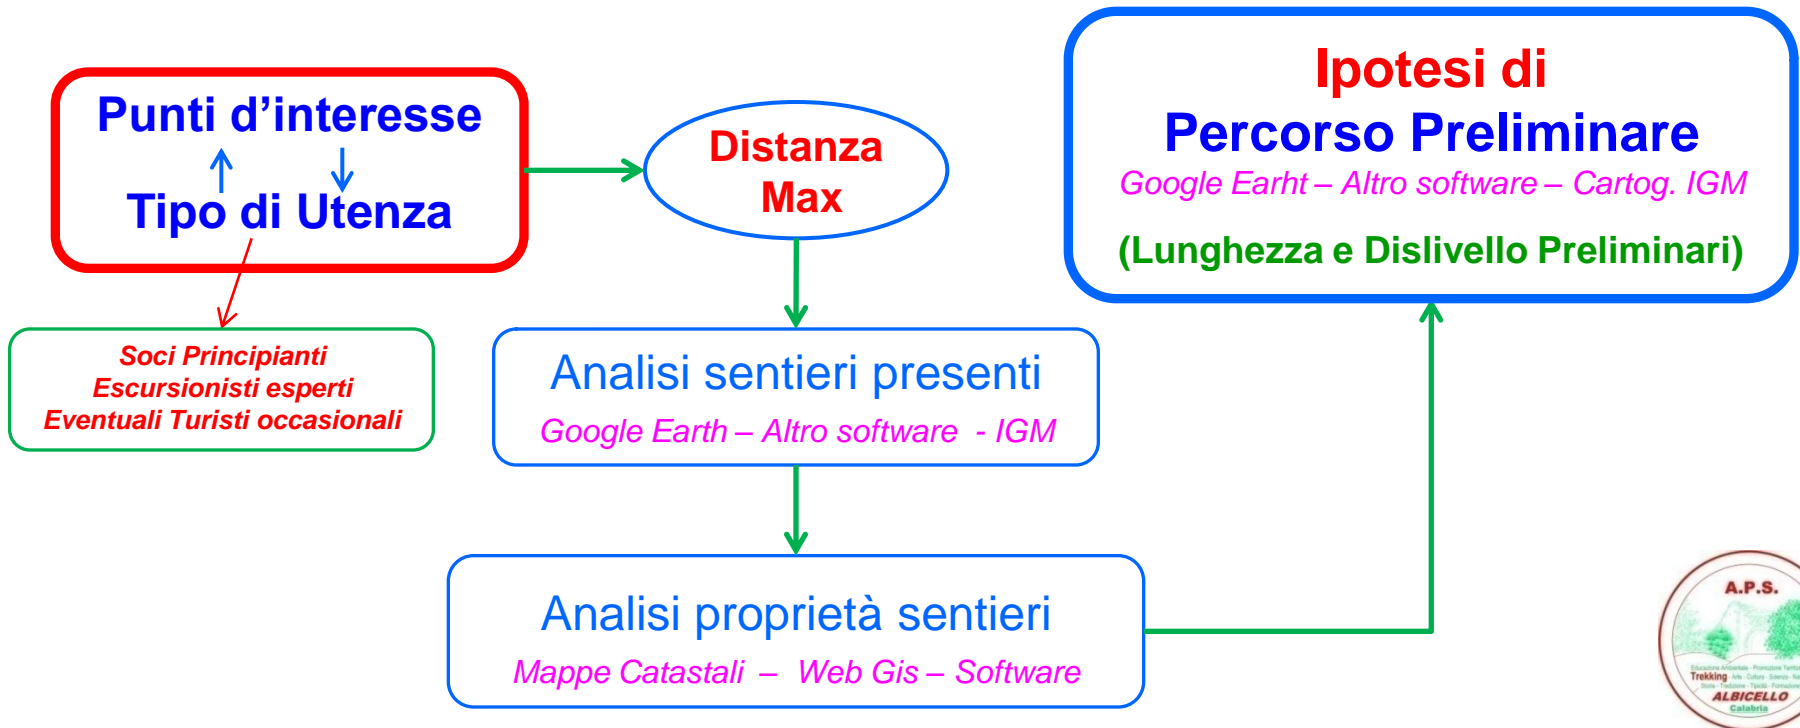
Punti d'interesse

Tipo di Utenza

Soci Principianti
Escursionisti esperti
Eventuali Turisti occasionali

Distanza Max

Analisi sentieri presenti
Google Earth – Altro software - IGM

Analisi proprietà sentieri
Mappe Catastali – Web Gis – Software

Ipotesi di
Percorso Preliminare
Google Earht – Altro software – Cartog. IGM

(Lunghezza e Dislivello Preliminari)

A.P.S.
Trekking
ALBICELLO
Calabria